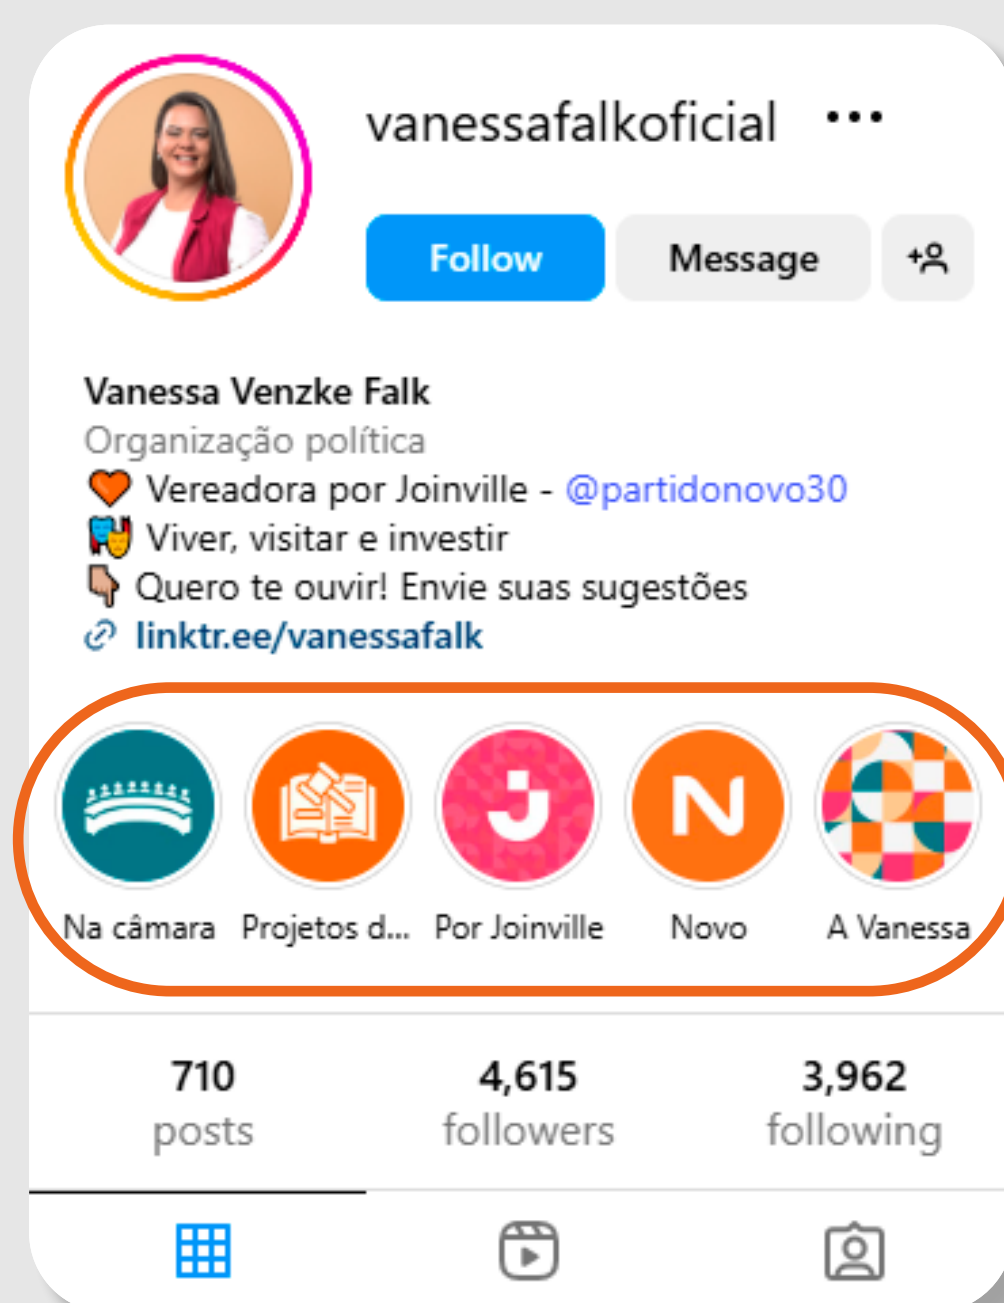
vanessafalkoficial •••

Follow Message

Vanessa Venzke Falk
Organização política
🧡 Vereadora por Joinville - @partidonovo30
🎭 Viver, visitar e investir
👇 Quero te ouvir! Envie suas sugestões
linktr.ee/vanessafalk

J

N

Na câmara Projetos d... Por Joinville Novo A Vanessa

710
posts

4,615
followers

3,962
following